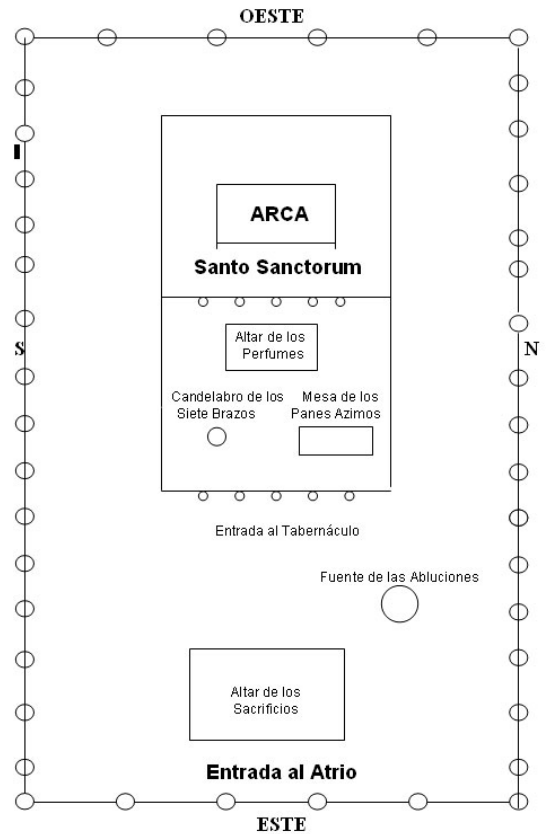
OESTE

ARCA

Santo Sanctorum

Altar de los Perfumes

S

N

Candelabro de los Siete Brazos

Mesa de los Panes Azimos

Entrada al Tabernáculo

Fuente de las Abluciones

Altar de los Sacrificios

Entrada al Atrio

ESTE